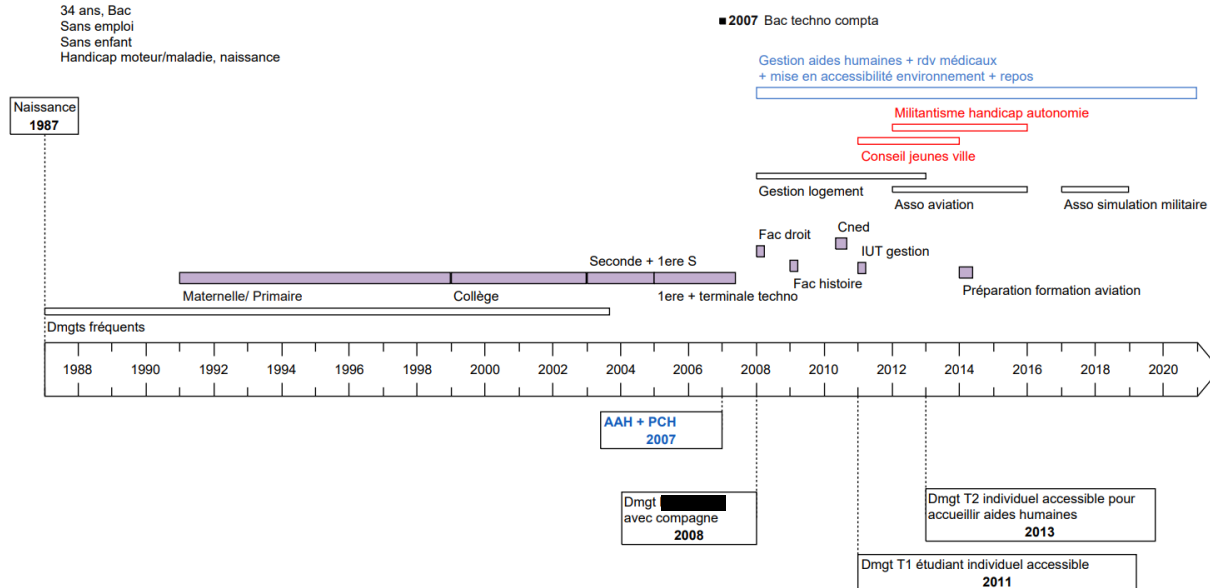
34 ans, Bac
Sans emploi
Sans enfant
Handicap moteur/maladie, naissance

2007 Bac techno compta

Gestion aides humaines + rdv médicaux + mise en accessibilité environnement + repos

Militantisme handicap autonomie

Conseil jeunes ville

Naissance
1987

Gestion logement

Asso aviation

Asso simulation militaire

Fac droit

Cned

IUT gestion

Seconde + 1ere S

Fac histoire

Maternelle/ Primaire

Collège

1ere + terminale techno

Préparation formation aviation

Dmgts fréquents

1988 1990 1992 1994 1996 1998 2000 2002 2004 2006 2008 2010 2012 2014 2016 2018 2020

AAH + PCH
2007

Dmgt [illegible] avec compagne
2008

Dmgt T2 individuel accessible pour accueillir aides humaines
2013

Dmgt T1 étudiant individuel accessible
2011